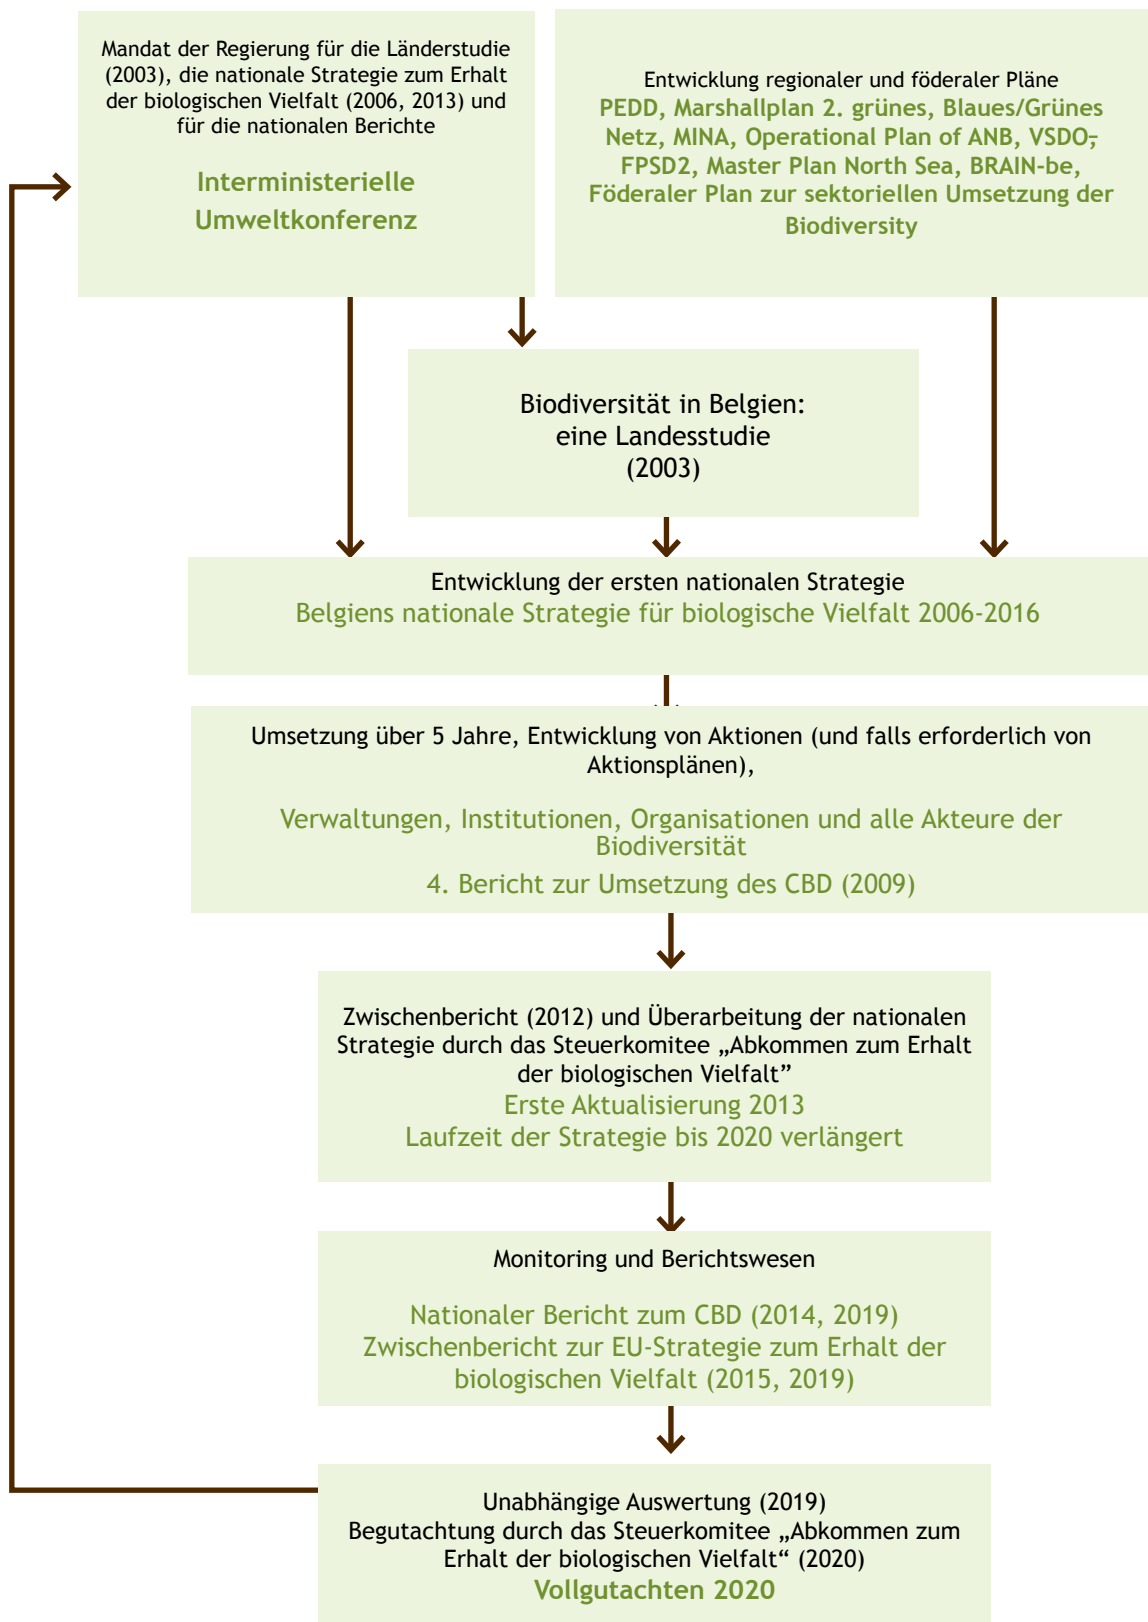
Mandat der Regierung für die Länderstudie (2003), die nationale Strategie zum Erhalt der biologischen Vielfalt (2006, 2013) und für die nationalen Berichte

Interministerielle Umweltkonferenz

Entwicklung regionaler und föderaler Pläne
PEDD, Marshallplan 2. grünes, Blaues/Grünes Netz, MINA, Operational Plan of ANB, VSDO, FPSD2, Master Plan North Sea, BRAIN-be, Föderaler Plan zur sektoriellen Umsetzung der Biodiversity

Biodiversität in Belgien: eine Landesstudie (2003)

Entwicklung der ersten nationalen Strategie
Belgiens nationale Strategie für biologische Vielfalt 2006-2016

Umsetzung über 5 Jahre, Entwicklung von Aktionen (und falls erforderlich von Aktionsplänen),

Verwaltungen, Institutionen, Organisationen und alle Akteure der Biodiversität
4. Bericht zur Umsetzung des CBD (2009)

Zwischenbericht (2012) und Überarbeitung der nationalen Strategie durch das Steuerkomitee „Abkommen zum Erhalt der biologischen Vielfalt”
Erste Aktualisierung 2013
Laufzeit der Strategie bis 2020 verlängert

Monitoring und Berichtswesen

Nationaler Bericht zum CBD (2014, 2019)
Zwischenbericht zur EU-Strategie zum Erhalt der biologischen Vielfalt (2015, 2019)

Unabhängige Auswertung (2019)
Begutachtung durch das Steuerkomitee „Abkommen zum Erhalt der biologischen Vielfalt“ (2020)
Vollgutachten 2020